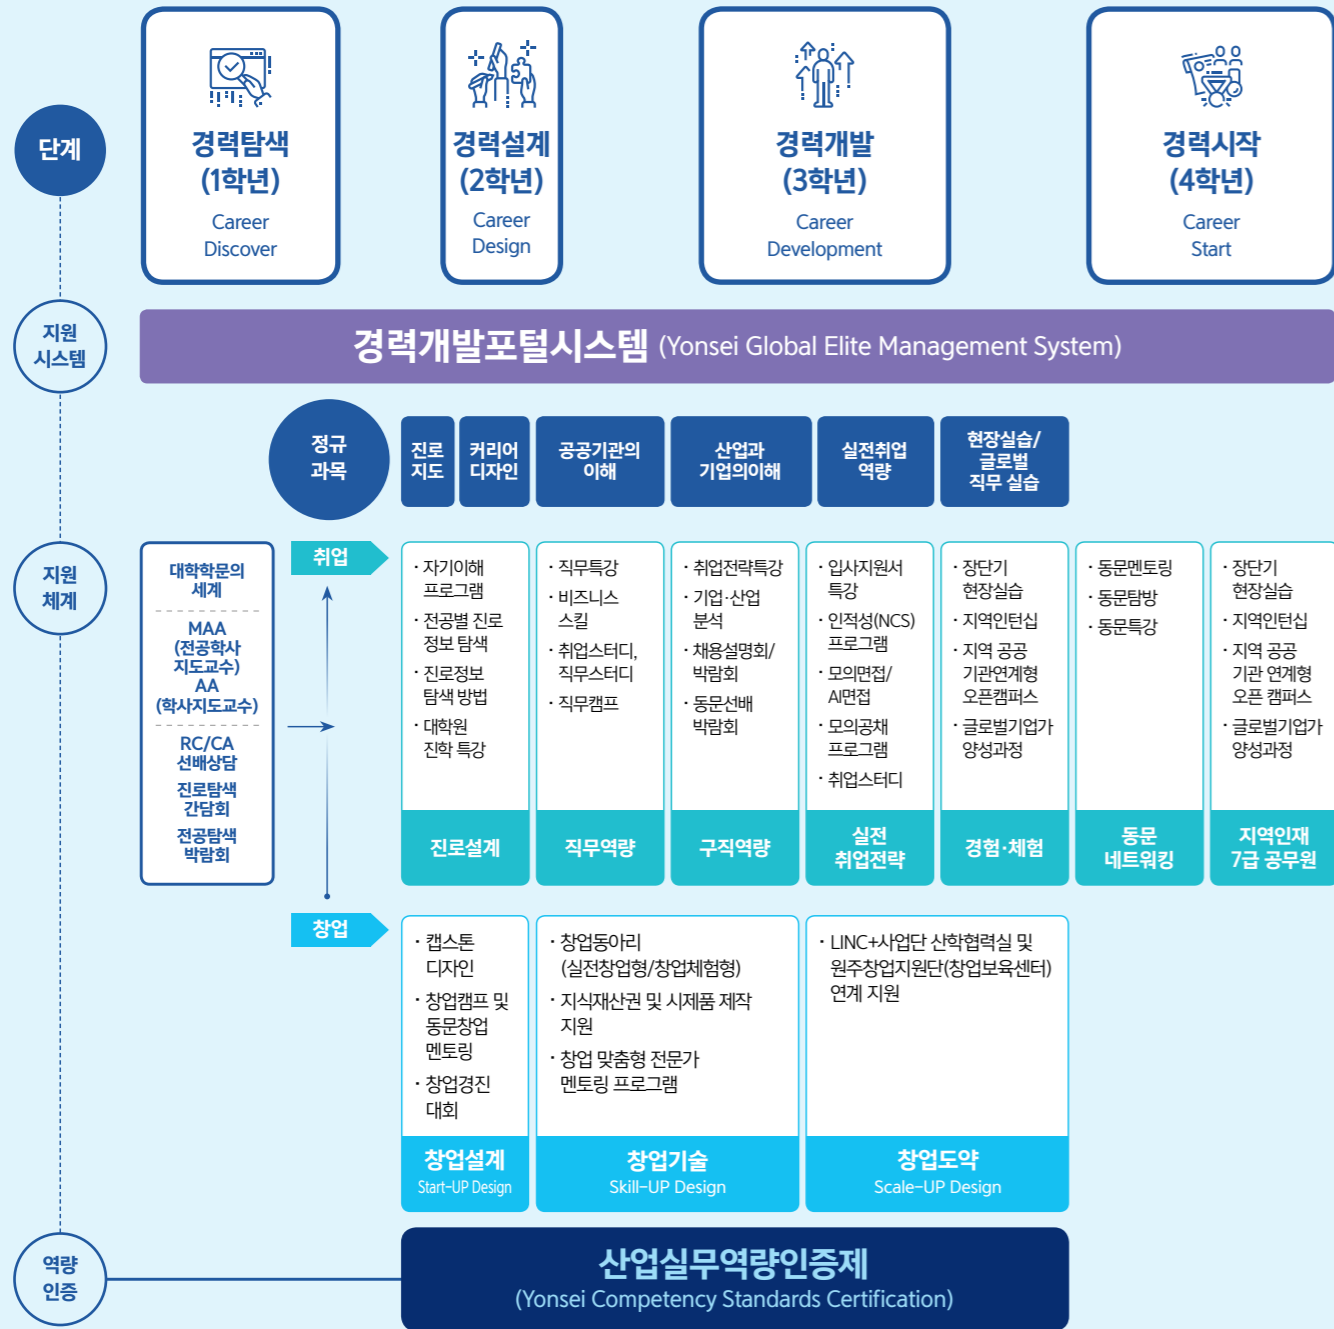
단계

경력탐색
(1학년)
Career
Discover

경력설계
(2학년)
Career
Design

경력개발
(3학년)
Career
Development

경력시작
(4학년)
Career
Start

지원
시스템

경력개발포털시스템 (Yonsei Global Elite Management System)

정규
과목

진로
지도

커리어
디자인

공공기관의
이해

산업과
기업의이해

실전취업
역량

현장실습/
글로벌
직무 실습

지원
체계

대학학문의
세계

MAA
(전공학사
지도교수)
AA
(학사지도교수)

RC/CA
선배상담

진로탐색
간담회

전공탐색
박람회

취업

· 자기이해 프로그램
· 전공별 진로 정보 탐색
· 진로정보 탐색 방법
· 대학원 진학 특강

진로설계

· 직무특강
· 비즈니스 스킬
· 취업스터디, 직무스터디
· 직무캠프

직무역량

· 취업전략특강
· 기업·산업 분석
· 채용설명회/ 박람회
· 동문선배 박람회

구직역량

· 입사지원서 특강
· 인적성(NCS) 프로그램
· 모의면접/ AI면접
· 모의공채 프로그램
· 취업스터디

실전
취업전략

· 장단기 현장실습
· 지역인턴십
· 지역 공공 기관연계형 오픈캠퍼스
· 글로벌기업가 양성과정

경험·체험

· 동문멘토링
· 동문탐방
· 동문특강

동문
네트워킹

· 장단기 현장실습
· 지역인턴십
· 지역 공공 기관 연계형 오픈 캠퍼스
· 글로벌기업가 양성과정

지역인재
7급 공무원

창업

· 캡스톤 디자인
· 창업캠프 및 동문창업 멘토링
· 창업경진 대회

창업설계
Start-UP Design

· 창업동아리 (실전창업형/창업체험형)
· 지식재산권 및 시제품 제작 지원
· 창업 맞춤형 전문가 멘토링 프로그램

창업기술
Skill-UP Design

· LINC+사업단 산학협력실 및 원주창업지원단(창업보육센터) 연계 지원

창업도약
Scale-UP Design

역량
인증

산업실무역량인증제
(Yonsei Competency Standards Certification)